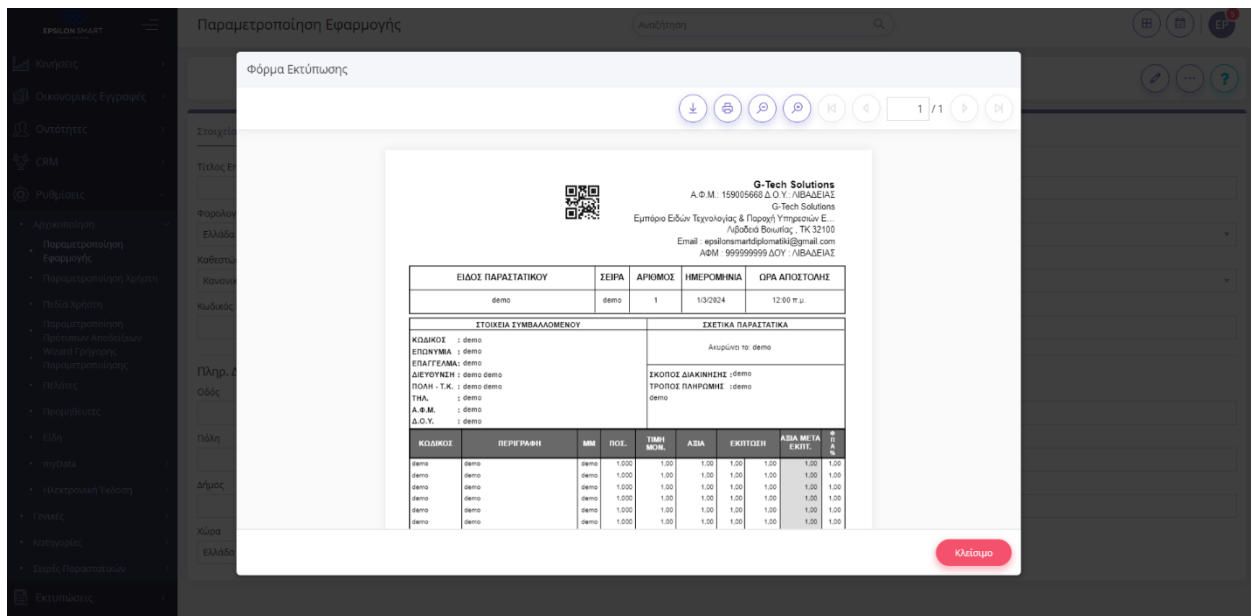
EPSILON SMART

Παραμετροποίηση Εφαρμογής

Αναζήτηση

Κινήσεις
Οικονομικές Εγγραφές
Οντότητες
CRM
Ρυθμίσεις
Αρχικοποίηση
Παραμετροποίηση Εφαρμογής
Παραμετροποίηση Χρήστη
Πεδία Χρήστη
Παραμετροποίηση Προτύπων Αποδείξεων
Wizard Γρήγορης Παραμετροποίησης
Πελάτες
Προμηθευτές
Είδη
myData
Ηλεκτρονική Έκδοση
Γενικές
Κατηγορίες
Σειρές Παραστατικών
Εκτυπώσεις

Στοιχεία
Τίτλος Ε
Φορολογ
Ελλάδα
Καθεστώ
Κανονικ
Κωδικός
Πληρ. Δ
Οδός
Πόλη
Δήμος
Χώρα
Ελλάδα

Φόρμα Εκτύπωσης

1 / 1

G-Tech Solutions
Α.Φ.Μ.: 159005668 Δ.Ο.Υ.: ΛΙΒΑΔΕΙΑΣ
G-Tech Solutions
Εμπόριο Ειδών Τεχνολογίας & Παροχή Υπηρεσιών Ε...
Λιβαδειά Βοιωτίας , ΤΚ 32100
Email : epsilonsmartdiplomatiki@gmail.com
ΑΦΜ : 999999999 ΔΟΥ : ΛΙΒΑΔΕΙΑΣ

| ΕΙΔΟΣ ΠΑΡΑΣΤΑΤΙΚΟΥ | ΣΕΙΡΑ | ΑΡΙΘΜΟΣ | ΗΜΕΡΟΜΗΝΙΑ | ΩΡΑ ΑΠΟΣΤΟΛΗΣ |
|---|---|---|---|---|
| demo | demo | 1 | 1/3/2024 | 12:00 π.μ. |

ΣΤΟΙΧΕΙΑ ΣΥΜΒΑΛΛΟΜΕΝΟΥ
ΚΩΔΙΚΟΣ : demo
ΕΠΩΝΥΜΙΑ : demo
ΕΠΑΓΓΕΛΜΑ: demo
ΔΙΕΥΘΥΝΣΗ : demo demo
ΠΟΛΗ - Τ.Κ. : demo demo
ΤΗΛ. : demo
Α.Φ.Μ. : demo
Δ.Ο.Υ. : demo

ΣΧΕΤΙΚΑ ΠΑΡΑΣΤΑΤΙΚΑ
Ακυρώνει το: demo
ΣΚΟΠΟΣ ΔΙΑΚΙΝΗΣΗΣ :demo
ΤΡΟΠΟΣ ΠΛΗΡΩΜΗΣ :demo
demo

| ΚΩΔΙΚΟΣ | ΠΕΡΙΓΡΑΦΗ | ΜΜ | ΠΟΣ. | ΤΙΜΗ ΜΟΝ. | ΑΞΙΑ | ΕΚΠΤΩΣΗ | | ΑΞΙΑ ΜΕΤΑ ΕΚΠΤ. | ΦΠΑ % |
|---|---|---|---|---|---|---|---|---|---|
| demo | demo | demo | 1,000 | 1,00 | 1,00 | 1,00 | 1,00 | 1,00 | 1,00 |
| demo | demo | demo | 1,000 | 1,00 | 1,00 | 1,00 | 1,00 | 1,00 | 1,00 |
| demo | demo | demo | 1,000 | 1,00 | 1,00 | 1,00 | 1,00 | 1,00 | 1,00 |
| demo | demo | demo | 1,000 | 1,00 | 1,00 | 1,00 | 1,00 | 1,00 | 1,00 |
| demo | demo | demo | 1,000 | 1,00 | 1,00 | 1,00 | 1,00 | 1,00 | 1,00 |
| demo | demo | demo | 1,000 | 1,00 | 1,00 | 1,00 | 1,00 | 1,00 | 1,00 |

Κλείσιμο